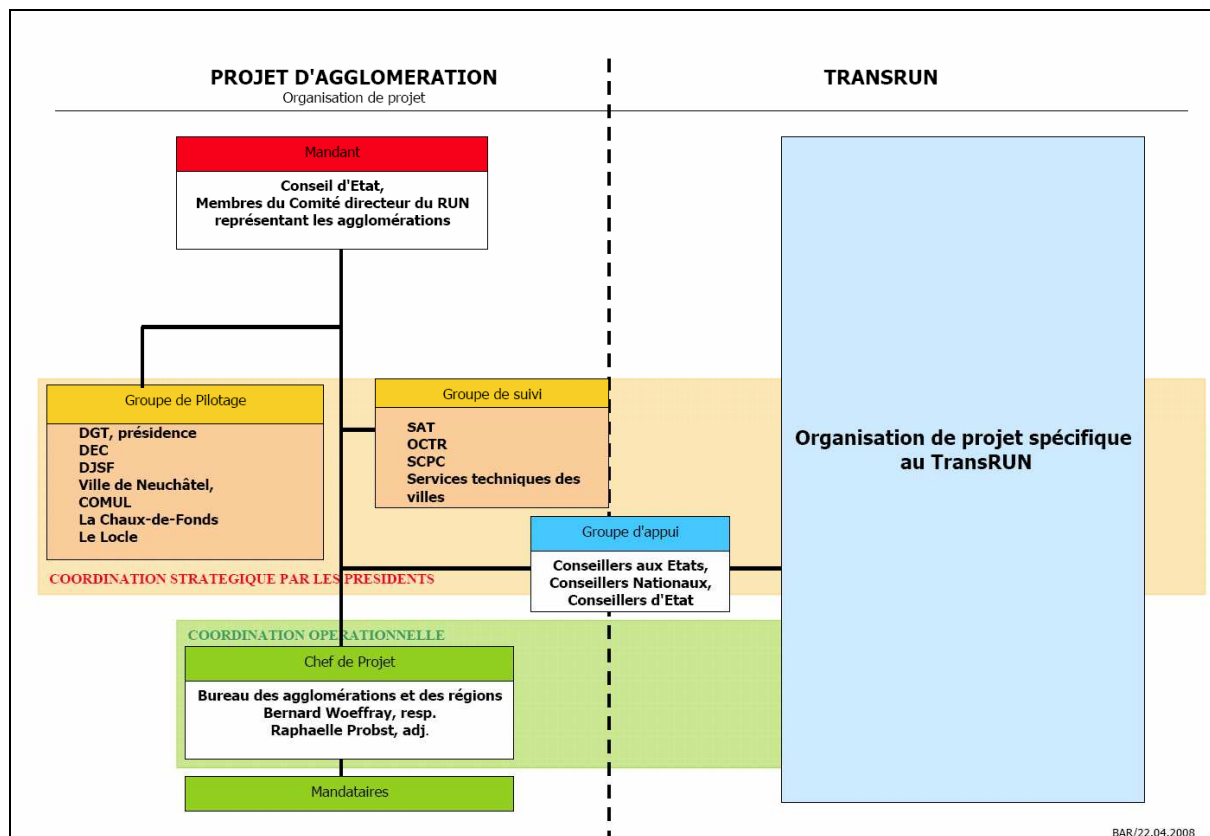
PROJET D'AGGLOMERATION
Organisation de projet

TRANSRUN

Mandant

Conseil d'Etat,
Membres du Comité directeur du RUN
représentant les agglomérations

Groupe de Pilotage

DGT, présidence
DEC
DJSF
Ville de Neuchâtel,
COMUL
La Chaux-de-Fonds
Le Locle

Groupe de suivi

SAT
OCTR
SCPC
Services techniques des villes

Organisation de projet spécifique au TransRUN

Groupe d'appui

Conseillers aux Etats,
Conseillers Nationaux,
Conseillers d'Etat

COORDINATION STRATEGIQUE PAR LES PRESIDENTS

COORDINATION OPERATIONNELLE

Chef de Projet

Bureau des agglomérations et des régions
Bernard Woeffray, resp.
Raphaelle Probst, adj.

Mandataires

BAR/22.04.2008